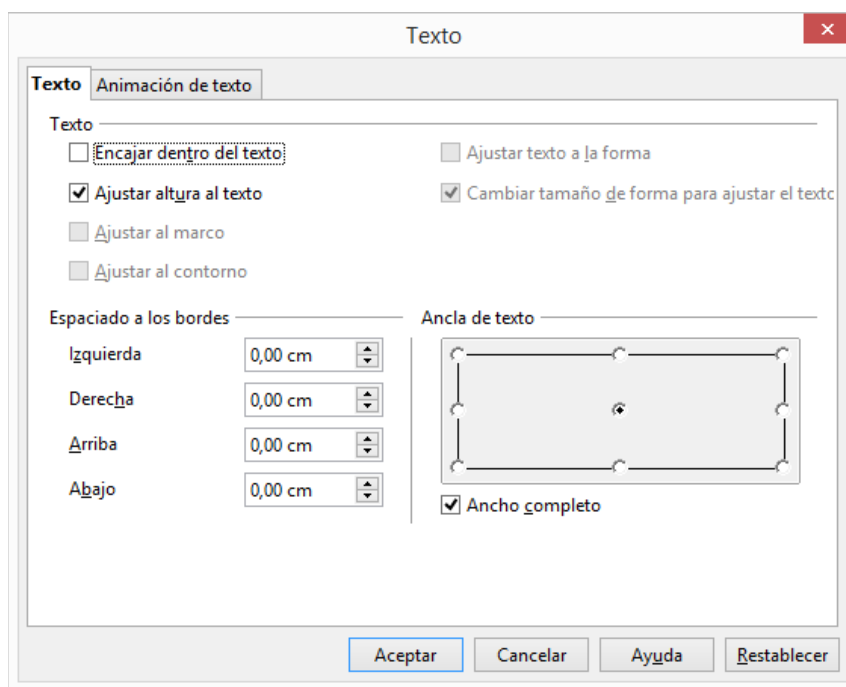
Texto

Texto | Animación de texto

Texto

Encajar dentro del texto

Ajustar altura al texto

Ajustar al marco

Ajustar al contorno

Ajustar texto a la forma

Cambiar tamaño de forma para ajustar el texto

Espaciado a los bordes

Izquierda 0,00 cm

Derecha 0,00 cm

Arriba 0,00 cm

Abajo 0,00 cm

Ancla de texto

Ancho completo

Aceptar | Cancelar | Ayuda | Restablecer